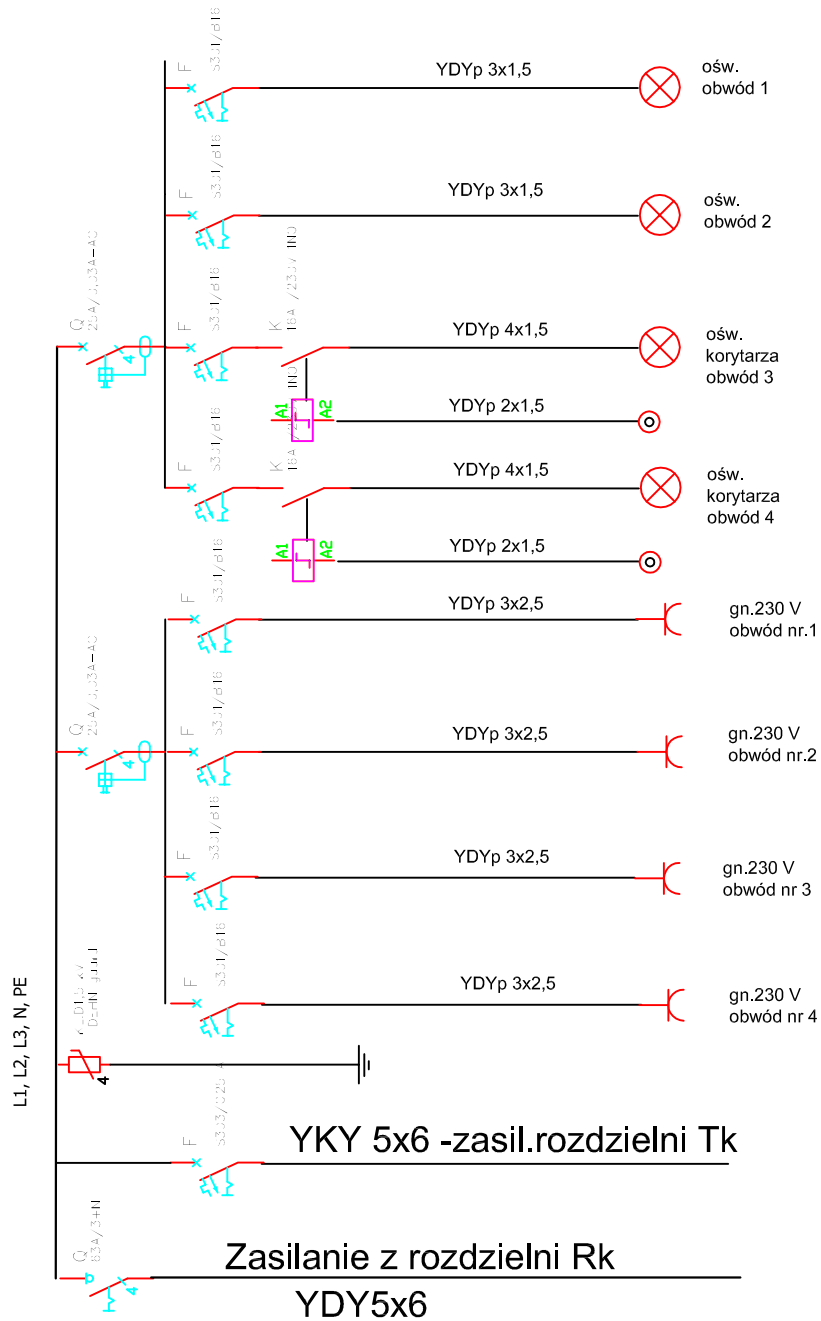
F
S301/B16
YDYp 3x1,5
ośw.
obwód 1

F
S301/B16
YDYp 3x1,5
ośw.
obwód 2

Q
25A/0,03A-AC
4

F
S301/B16
K
16A /230V 1NO
YDYp 4x1,5
ośw.
korytarza
obwód 3

A1
A2
YDYp 2x1,5

F
S301/B16
K
16A
YDYp 4x1,5
ośw.
korytarza
obwód 4

A1
A2
YDYp 2x1,5

F
S301/B16
YDYp 3x2,5
gn.230 V
obwód nr.1

Q
25A/0,03A-AC
4

F
S301/B16
YDYp 3x2,5
gn.230 V
obwód nr.2

F
S301/B16
YDYp 3x2,5
gn.230 V
obwód nr 3

F
S301/B16
YDYp 3x2,5
gn.230 V
obwód nr 4

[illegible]
4

L1, L2, L3, N, PE

F
S303/C20
YKY 5x6 -zasil.rozdzielni Tk

Q
63A/3+N
4
Zasilanie z rozdzielni Rk
YDY5x6